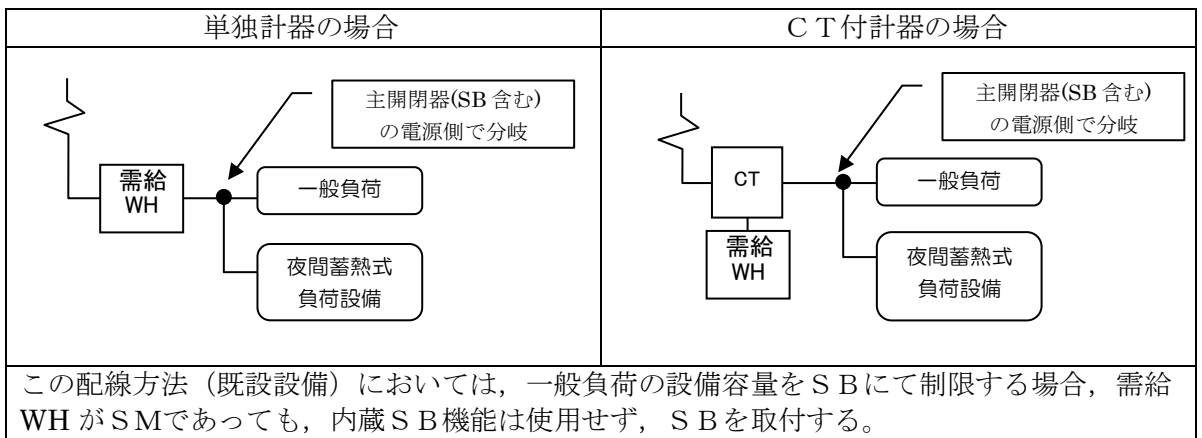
| 単独計器の場合 | ＣＴ付計器の場合 |
|---|---|
| 主開閉器(SB 含む)の電源側で分岐<br>需給 WH<br>一般負荷<br>夜間蓄熱式負荷設備 | 主開閉器(SB 含む)の電源側で分岐<br>CT<br>需給 WH<br>一般負荷<br>夜間蓄熱式負荷設備 |

この配線方法（既設設備）においては，一般負荷の設備容量をＳＢにて制限する場合，需給 WH がＳＭであっても，内蔵ＳＢ機能は使用せず，ＳＢを取付する。